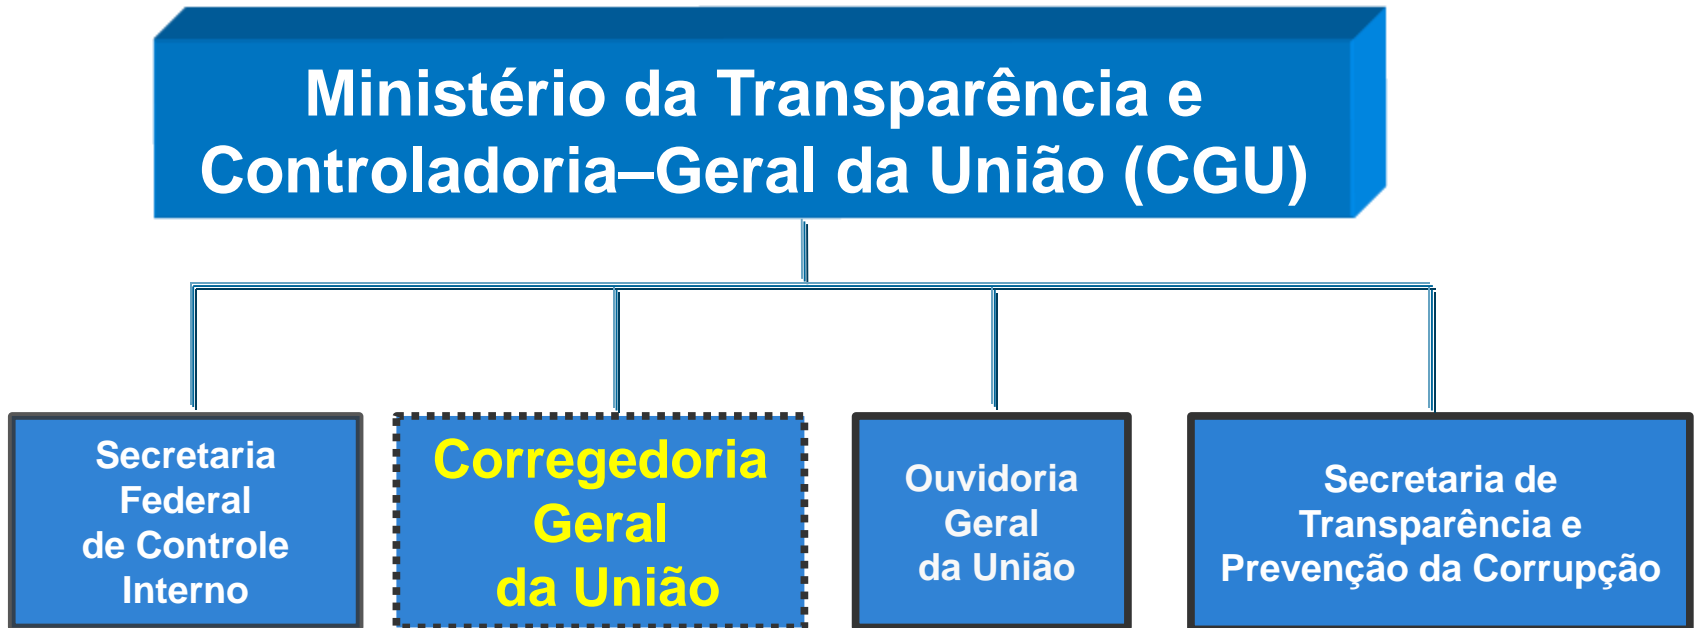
Ministério da Transparência e Controladoria–Geral da União (CGU)

Secretaria Federal de Controle Interno

Corregedoria Geral da União

Ouvidoria Geral da União

Secretaria de Transparência e Prevenção da Corrupção